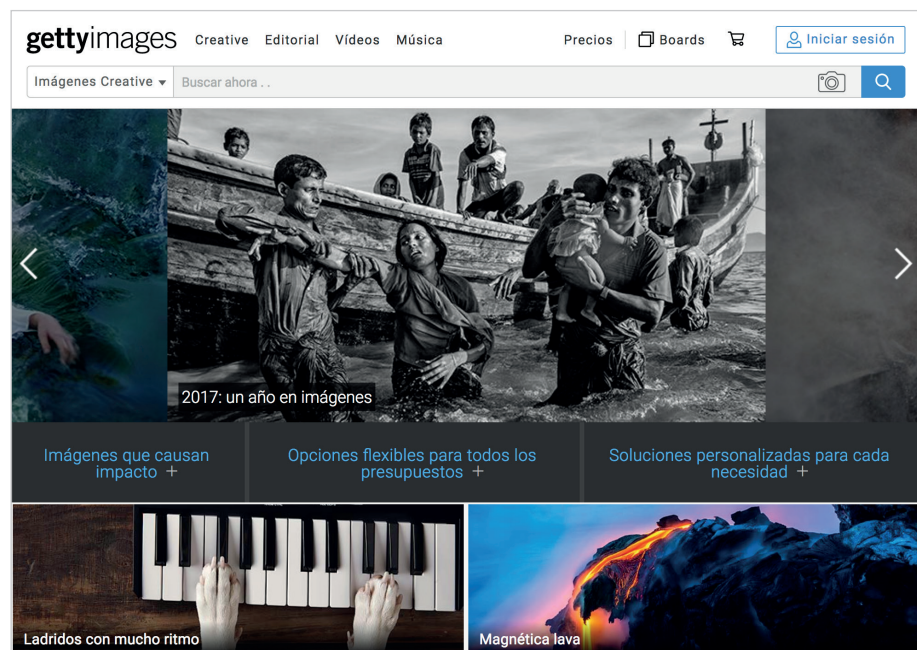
gettyimages Creative Editorial Vídeos Música Precios Boards Iniciar sesión

Imágenes Creative Buscar ahora . .

2017: un año en imágenes

Imágenes que causan impacto +

Opciones flexibles para todos los presupuestos +

Soluciones personalizadas para cada necesidad +

Ladridos con mucho ritmo

Magnética lava